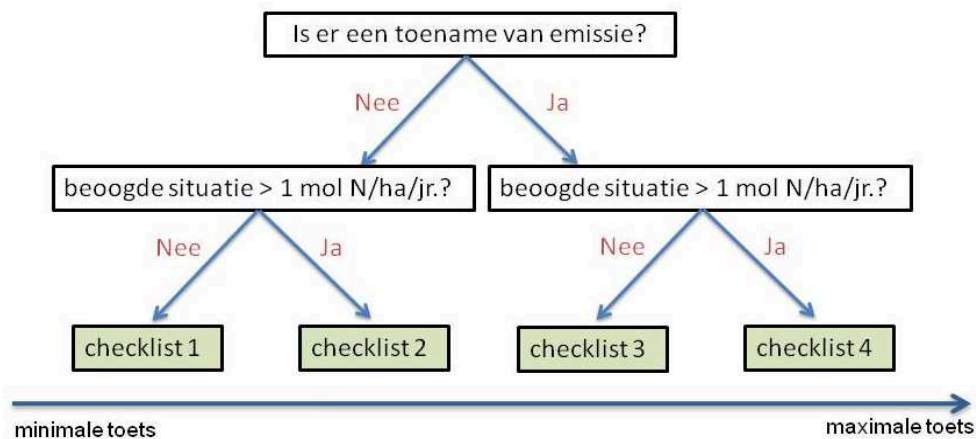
Is er een toename van emissie?

Nee

Ja

beoogde situatie > 1 mol N/ha/jr.?

beoogde situatie > 1 mol N/ha/jr.?

Nee

Ja

Nee

Ja

checklist 1

checklist 2

checklist 3

checklist 4

minimale toets

maximale toets